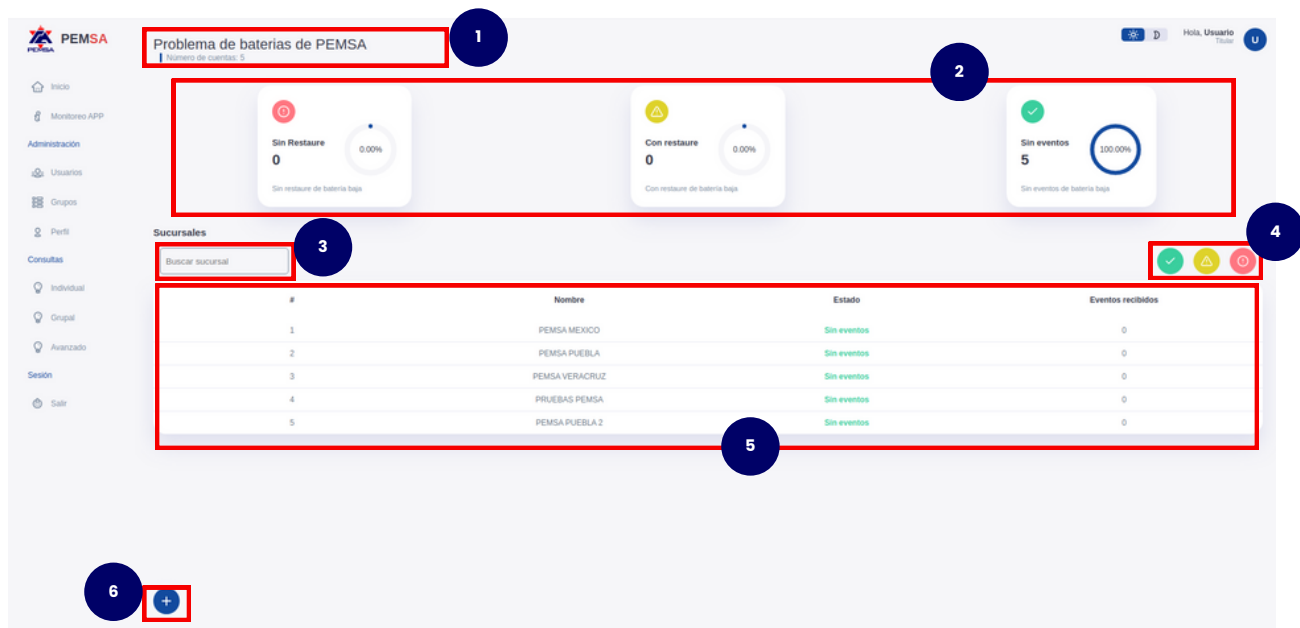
PEMSA
PEMSA

Inicio
Monitoreo APP
Administración
Usuarios
Grupos
Perfil
Consultas
Individual
Grupal
Avanzado
Sesión
Salir

Problema de baterias de PEMSA
Número de cuentas: 5

1

Hola, Usuario
Titular
U

2

Sin Restaure
0
0.00%
Sin restaure de batería baja

Con restaure
0
0.00%
Con restaure de batería baja

Sin eventos
5
100.00%
Sin eventos de batería baja

Sucursales
Buscar sucursal

3

4

| # | Nombre | Estado | Eventos recibidos |
|---|---|---|---|
| 1 | PEMSA MEXICO | Sin eventos | 0 |
| 2 | PEMSA PUEBLA | Sin eventos | 0 |
| 3 | PEMSA VERACRUZ | Sin eventos | 0 |
| 4 | PRUEBAS PEMSA | Sin eventos | 0 |
| 5 | PEMSA PUEBLA 2 | Sin eventos | 0 |

5

6
+